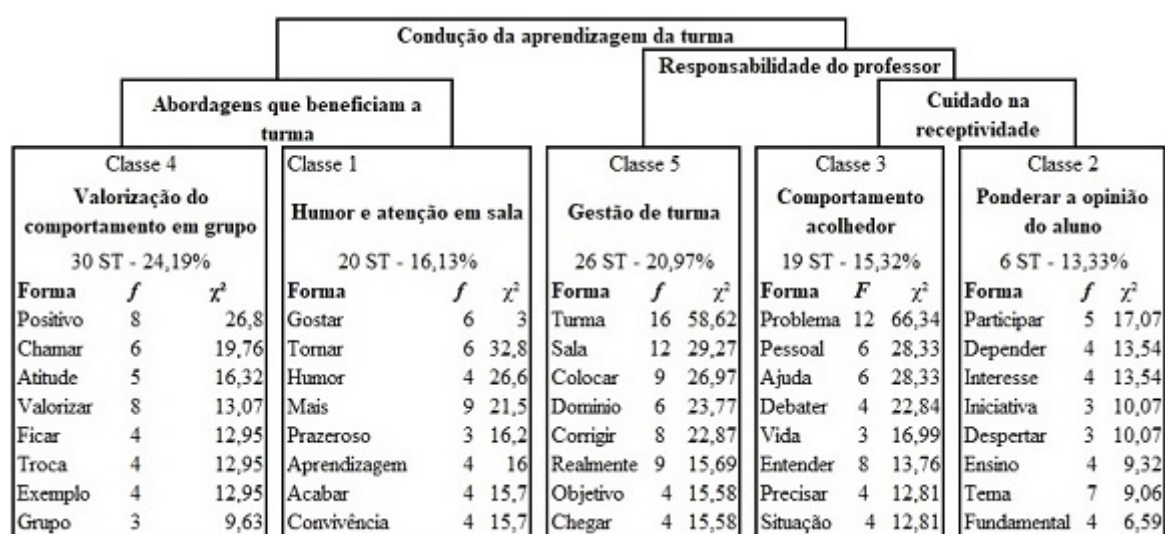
Condução da aprendizagem da turma

Responsabilidade do professor

Abordagens que beneficiam a turma

Cuidado na receptividade

Classe 4
Valorização do comportamento em grupo
30 ST - 24,19%

| Forma | $f$ | $\chi^2$ |
|---|---|---|
| Positivo | 8 | 26,8 |
| Chamar | 6 | 19,76 |
| Atitude | 5 | 16,32 |
| Valorizar | 8 | 13,07 |
| Ficar | 4 | 12,95 |
| Troca | 4 | 12,95 |
| Exemplo | 4 | 12,95 |
| Grupo | 3 | 9,63 |

Classe 1
Humor e atenção em sala
20 ST - 16,13%

| Forma | $f$ | $\chi^2$ |
|---|---|---|
| Gostar | 6 | 3 |
| Tornar | 6 | 32,8 |
| Humor | 4 | 26,6 |
| Mais | 9 | 21,5 |
| Prazeroso | 3 | 16,2 |
| Aprendizagem | 4 | 16 |
| Acabar | 4 | 15,7 |
| Convivência | 4 | 15,7 |

Classe 5
Gestão de turma
26 ST - 20,97%

| Forma | $f$ | $\chi^2$ |
|---|---|---|
| Turma | 16 | 58,62 |
| Sala | 12 | 29,27 |
| Colocar | 9 | 26,97 |
| Dominio | 6 | 23,77 |
| Corrigir | 8 | 22,87 |
| Realmente | 9 | 15,69 |
| Objetivo | 4 | 15,58 |
| Chegar | 4 | 15,58 |

Classe 3
Comportamento acolhedor
19 ST - 15,32%

| Forma | $F$ | $\chi^2$ |
|---|---|---|
| Problema | 12 | 66,34 |
| Pessoal | 6 | 28,33 |
| Ajuda | 6 | 28,33 |
| Debater | 4 | 22,84 |
| Vida | 3 | 16,99 |
| Entender | 8 | 13,76 |
| Precisar | 4 | 12,81 |
| Situação | 4 | 12,81 |

Classe 2
Ponderar a opinião do aluno
6 ST - 13,33%

| Forma | $f$ | $\chi^2$ |
|---|---|---|
| Participar | 5 | 17,07 |
| Depender | 4 | 13,54 |
| Interesse | 4 | 13,54 |
| Iniciativa | 3 | 10,07 |
| Despertar | 3 | 10,07 |
| Ensino | 4 | 9,32 |
| Tema | 7 | 9,06 |
| Fundamental | 4 | 6,59 |